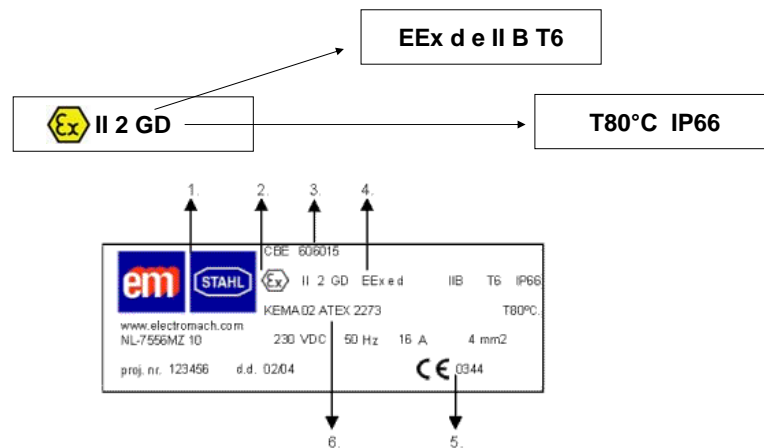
EEx d e II B T6

Ex II 2 GD

T80°C IP66

1. 2. 3. 4.

CBE 606015

em STAHL Ex II 2 GD EExed IIB T6 IP66

KEMA 02 ATEX 2273 T80°C.

www.electromach.com

NL-7556MZ 10 230 VDC 50 Hz 16 A 4 mm2

proj. nr. 123456 d.d. 02/04 CE 0344

6. 5.